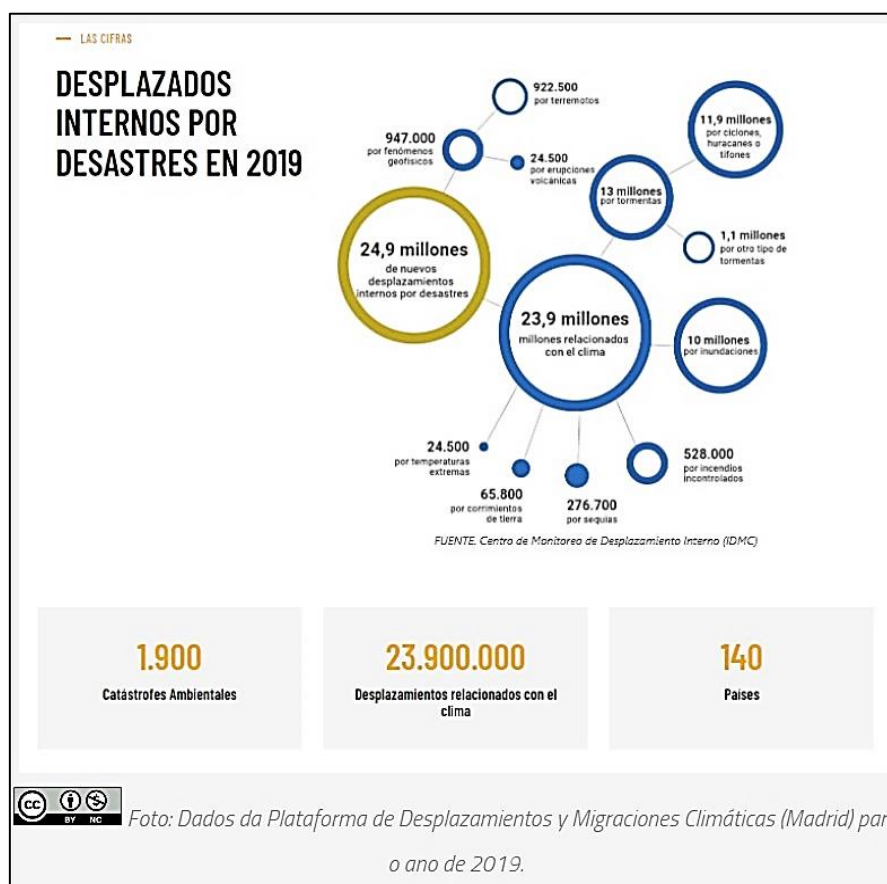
— LAS CIFRAS

DESPLAZADOS INTERNOS POR DESASTRES EN 2019

922.500
por terremotos

947.000
por fenómenos geofísicos

24.500
por erupciones volcánicas

11,9 millones
por ciclones, huracanes o tifones

13 millones
por tormentas

1,1 millones
por otro tipo de tormentas

24,9 millones
de nuevos desplazamientos internos por desastres

23,9 millones
millones relacionados con el clima

10 millones
por inundaciones

24.500
por temperaturas extremas

65.800
por corrimientos de tierra

276.700
por sequías

528.000
por incendios incontrolados

FUENTE. Centro de Monitoreo de Desplazamiento Interno (IDMC)

1.900
Catástrofes Ambientales

23.900.000
Desplazamientos relacionados con el clima

140
Países

cc BY NC

Foto: Dados da Plataforma de Desplazamientos y Migraciones Climáticas (Madrid) par o ano de 2019.